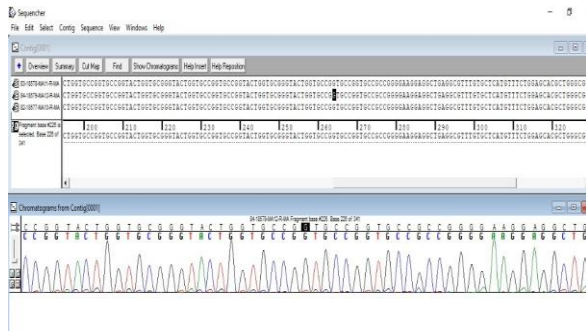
Sequencher
File Edit Select Contig Sequence View Windows Help

Contig[0001]

Overview Summary Cut Map Find Show Chromatograms Help Insert Help Reposition

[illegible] CTGGTGCCGGTGCCGGTACTGGTGCGGGTACTGGTGCCGGTGCCGGTACTGGTGCGGGTACTGGTGCCGGTGCCGGTGCCGCCGGGGAAGGAGGCTGAGGCGTTTGTGCTCATGTTTCTGGAGCACGCTGGGCG
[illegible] CTGGTGCCGGTGCCGGTACTGGTGCGGGTACTGGTGCCGGTGCCGGTACTGGTGCGGGTACTGGTGCCGGTGCCGGTGCCGCCGGGGAAGGAGGCTGAGGCGTTTGTGCTCATGTTTCTGGAGCACGCTGGGCG
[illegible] CTGGTGCCGGTGCCGGTACTGGTGCGGGTACTGGTGCCGGTGCCGGTACTGGTGCGGGTACTGGTGCCGGTGCCGGTGCCGCCGGGGAAGGAGGCTGAGGCGTTTGTGCTCATGTTTCTGGAGCACGCTGGGCG

Fragment base #228 of selected. Base 228 of 341
200 210 220 230 240 250 260 270 280 290 300 310 320
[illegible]

Chromatograms from Contig[0001]
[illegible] Fragment base #228. Base 228 of 341
C C G G T A C T G G T G C G G G T A C T G G T G C C G G T G C C G G T G C C G C C G G G G A A G G A G G C T G